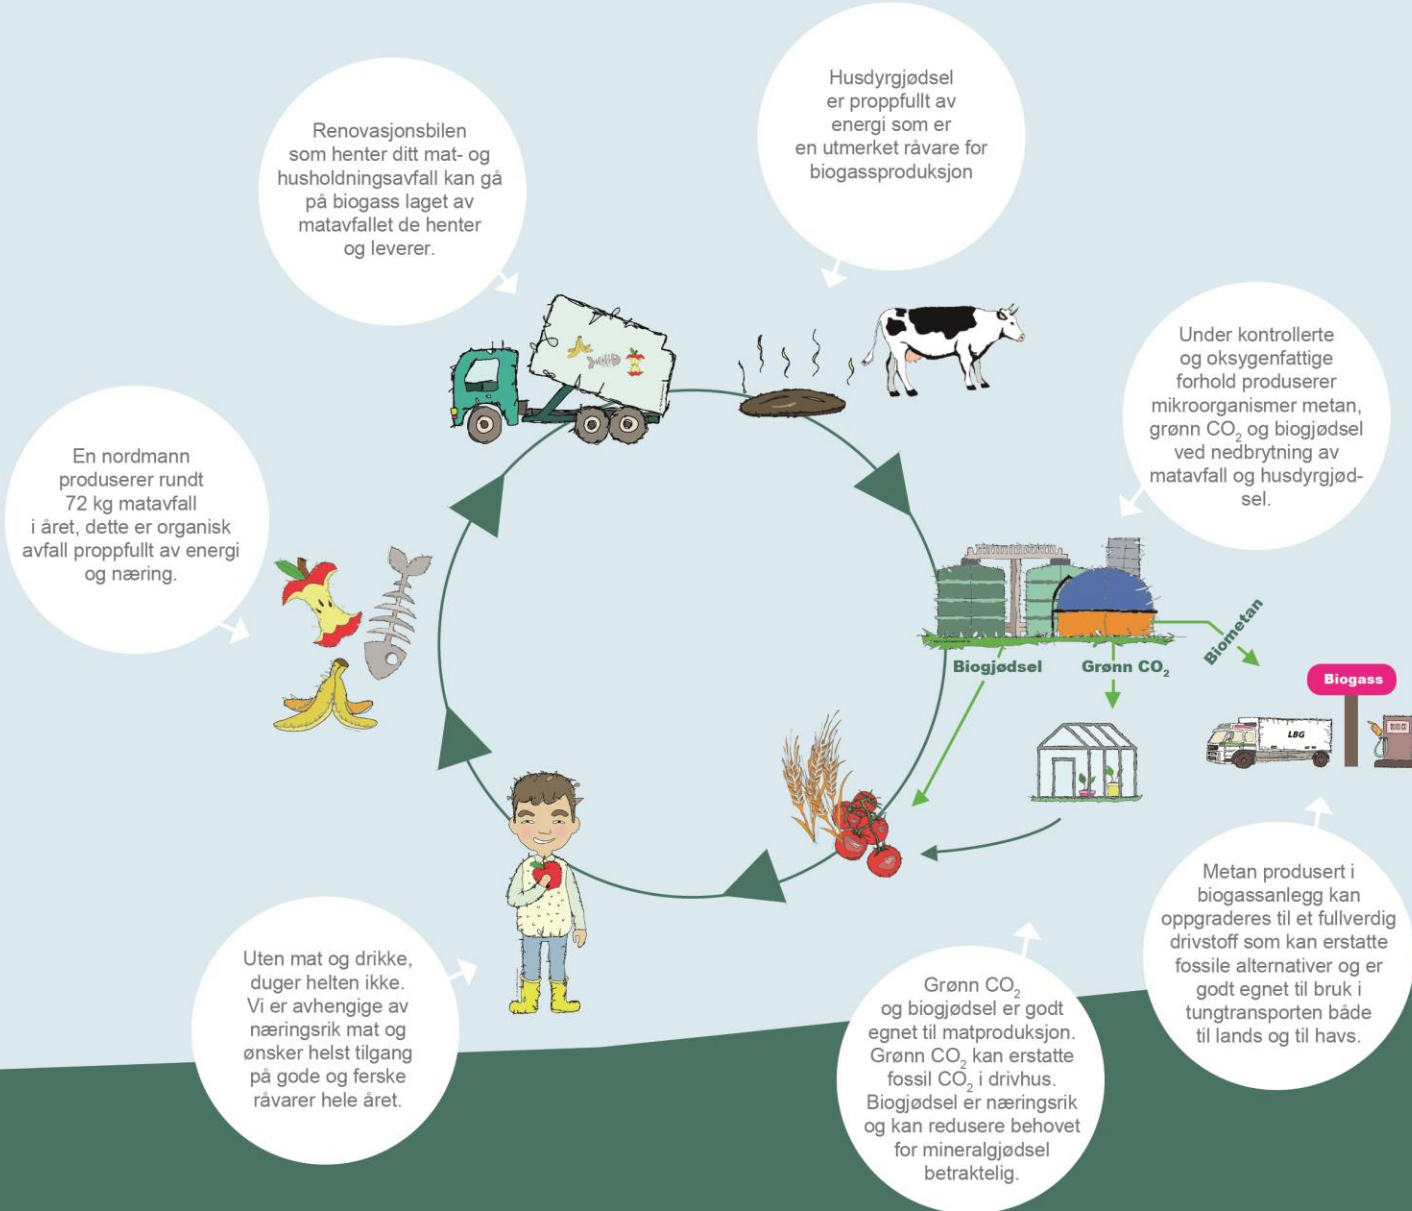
Renovasjonsbilen som henter ditt mat- og husholdningsavfall kan gå på biogass laget av matavfallet de henter og leverer.

Husdyrgjødsel er proppfullt av energi som er en utmerket råvare for biogassproduksjon

Under kontrollerte og oksygenfattige forhold produserer mikroorganismer metan, grønn $CO_2$ og biogjødsel ved nedbrytning av matavfall og husdyrgjødsel.

En nordmann produserer rundt 72 kg matavfall i året, dette er organisk avfall proppfullt av energi og næring.

Biogjødsel

Grønn $CO_2$

Biometan

Biogass

LBG

Uten mat og drikke, duger helten ikke. Vi er avhengige av næringsrik mat og ønsker helst tilgang på gode og ferske råvarer hele året.

Grønn $CO_2$ og biogjødsel er godt egnet til matproduksjon. Grønn $CO_2$ kan erstatte fossil $CO_2$ i drivhus. Biogjødsel er næringsrik og kan redusere behovet for mineralgjødsel betraktelig.

Metan produsert i biogassanlegg kan oppgraderes til et fullverdig drivstoff som kan erstatte fossile alternativer og er godt egnet til bruk i tungtransporten både til lands og til havs.